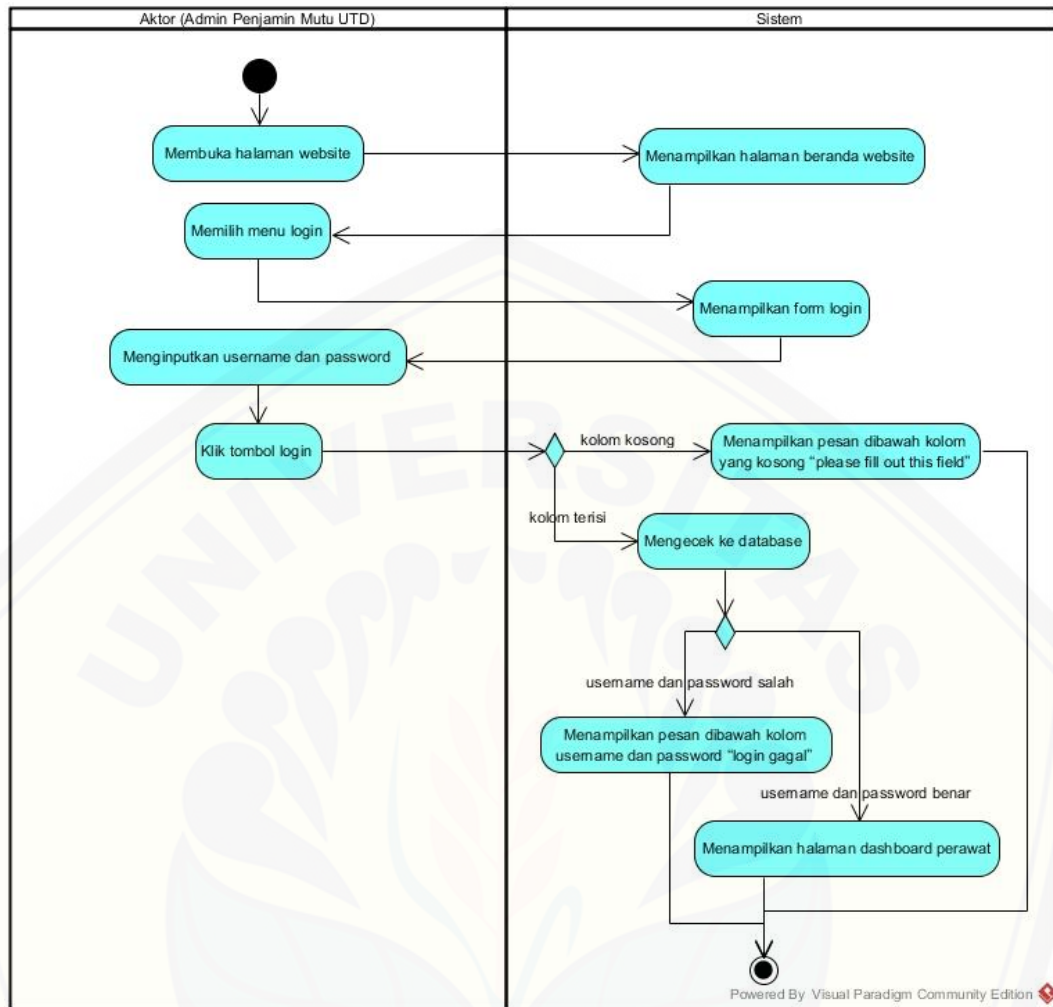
Aktor (Admin Penjamin Mutu UTD)

Sistem

Membuka halaman website

Menampilkan halaman beranda website

Memilih menu login

Menampilkan form login

Menginputkan username dan password

Klik tombol login

kolom kosong

Menampilkan pesan dibawah kolom yang kosong "please fill out this field"

kolom terisi

Mengecek ke database

username dan password salah

Menampilkan pesan dibawah kolom username dan password "login gagal"

username dan password benar

Menampilkan halaman dashboard perawat

Powered By Visual Paradigm Community Edition